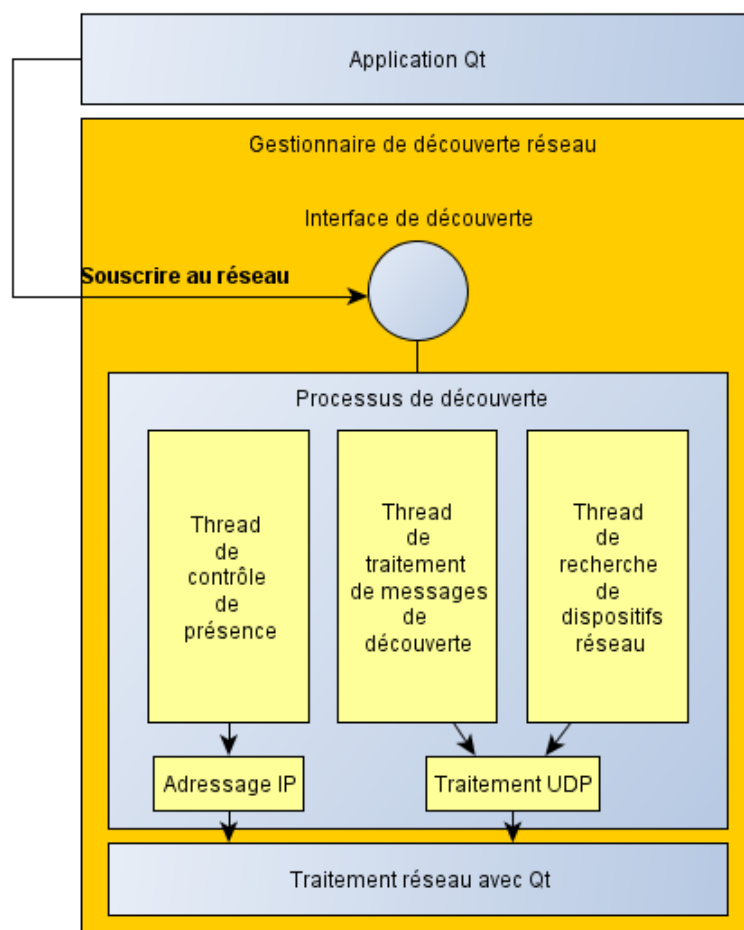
Application Qt

Gestionnaire de découverte réseau

Interface de découverte

Souscrire au réseau

Processus de découverte

Thread de contrôle de présence

Thread de traitement de messages de découverte

Thread de recherche de dispositifs réseau

Adressage IP

Traitement UDP

Traitement réseau avec Qt